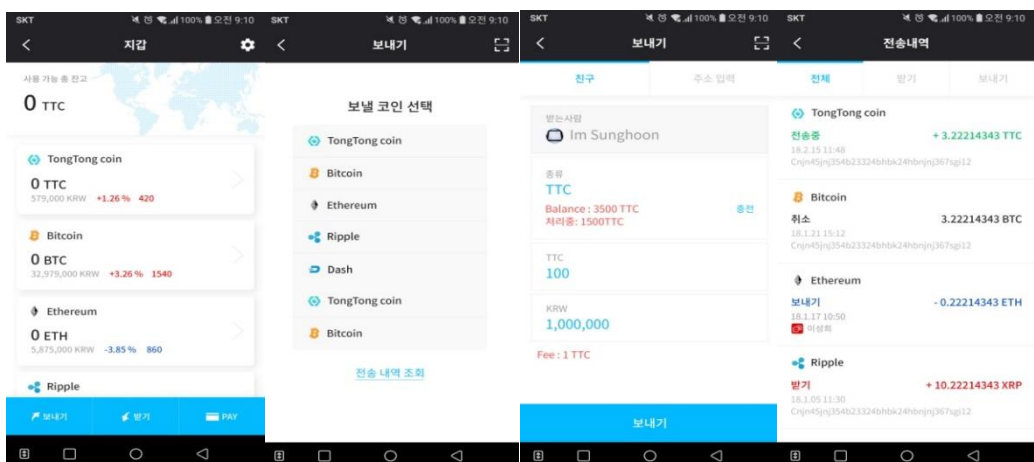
SKT 100% 오전 9:10

지갑

사용 가능 총 잔고
0 TTC

TongTong coin
0 TTC
579,000 KRW +1.26 % 420

Bitcoin
0 BTC
32,979,000 KRW +3.26 % 1540

Ethereum
0 ETH
5,875,000 KRW -3.85 % 860

Ripple

보내기 받기 PAY

SKT 100% 오전 9:10

보내기

보낼 코인 선택

TongTong coin
Bitcoin
Ethereum
Ripple
Dash
TongTong coin
Bitcoin

전송 내역 조회

SKT 100% 오전 9:10

보내기

친구 주소 입력

받는사람
Im Sunghoon

종류
TTC
Balance : 3500 TTC
처리중: 1500TTC
충전

TTC
100

KRW
1,000,000

Fee : 1 TTC

보내기

SKT 100% 오전 9:10

전송내역

전체 받기 보내기

TongTong coin
전송중 + 3.22214343 TTC
18.2.15 11:48
Cnjn45jnj354b23324bhbk24hbnjnj367sgj12

Bitcoin
취소 3.22214343 BTC
18.1.21 15:12
Cnjn45jnj354b23324bhbk24hbnjnj367sgj12

Ethereum
보내기 - 0.22214343 ETH
18.1.17 10:50
이성희

Ripple
받기 + 10.22214343 XRP
18.1.05 11:30
Cnjn45jnj354b23324bhbk24hbnjnj367sgj12